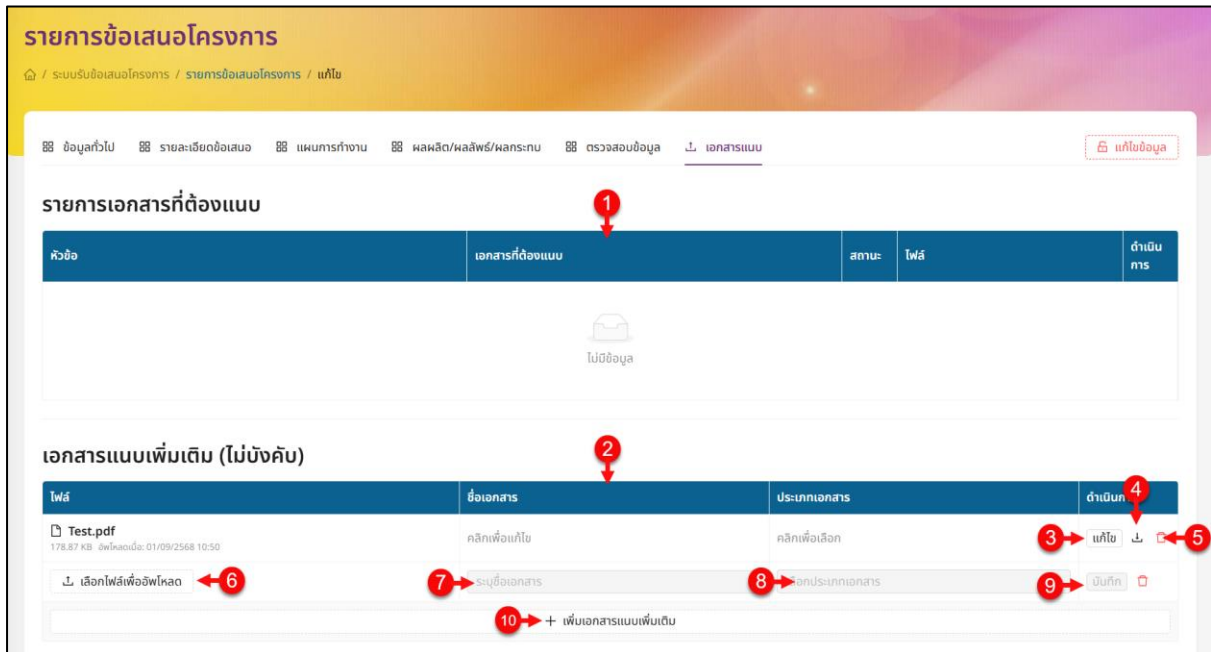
รายการข้อเสนอโครงการ

/ ระบบรับข้อเสนอโครงการ / รายการข้อเสนอโครงการ / แก้ไข

ข้อมูลทั่วไป | รายละเอียดข้อเสนอ | แผนการทำงาน | ผลผลิต/ผลลัพธ์/ผลกระทบ | ตรวจสอบข้อมูล | เอกสารแนบ | แก้ไขข้อมูล

รายการเอกสารที่ต้องแนบ

1

| หัวข้อ | เอกสารที่ต้องแนบ | สถานะ | ไฟล์ | ดำเนินการ |
|---|---|---|---|---|

ไม่มีข้อมูล

เอกสารแนบเพิ่มเติม (ไม่บังคับ)

2

| ไฟล์ | ชื่อเอกสาร | ประเภทเอกสาร | ดำเนินการ |
|---|---|---|---|
| Test.pdf 178.87 KB อัพโหลดเมื่อ: 01/09/2568 10:50 | คลิกเพื่อแก้ไข | คลิกเพื่อเลือก | 3 แก้ไข 4 5 |
| เลือกไฟล์เพื่ออัพโหลด 6 | 7 ระบุชื่อเอกสาร | 8 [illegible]อกประเภทเอกสาร | 9 บันทึก |

10 + เพิ่มเอกสารแนบเพิ่มเติม